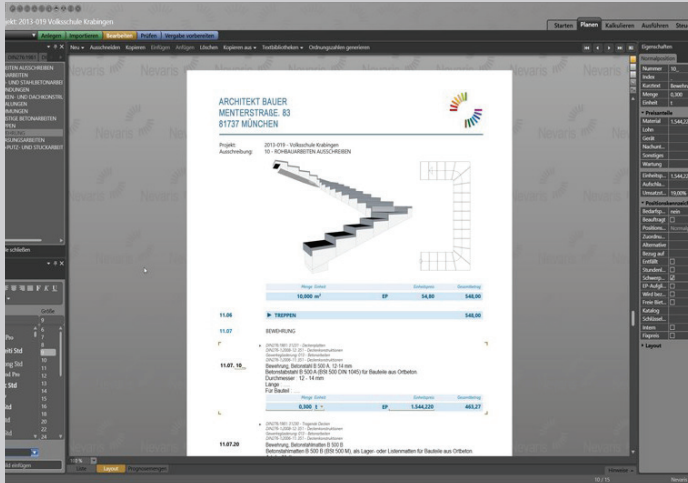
ojekt: 2013-019 Volksschule Krabingen

Starten | Planen | Kalkulieren | Ausführen | Steuern

Anlegen | Importieren | Bearbeiten | Prüfen | Vergabe vorbereiten

Neu | Ausscheiden | Kopieren | Einfügen | Anfügen | Löschen | Kopieren aus | Textbibliotheken | Ordnungszahlen generieren

ARCHITEKT BAUER
MENTERSTRAßE. 83
81737 MÜNCHEN

Projekt: 2013-019 - Volksschule Krabingen
Ausschreibung: 10 - ROHBAUARBEITEN AUSSCHREIBEN

| Menge | Einheit | | Einheitspreis | Gesamtbetrag |
|---|---|---|---|---|
| 10,000 | $m^2$ | EP | 54,80 | 548,00 |

11.06 ▶ TREPPEN 548,00

11.07 BEWEHRUNG

11.07.10 Bewehrung, Betonstabstahl B 500 A, 12-14 mm
Betonstabstahl B 500 A (BSt 500 DIN 1045) für Bauteile aus Ortbeton
Durchmesser : 12 - 14 mm
Länge :
Für Bauteil :

| Menge | Einheit | | Einheitspreis | Gesamtbetrag |
|---|---|---|---|---|
| 0,300 | t | EP | 1.544,220 | 463,27 |

11.07.20 Bewehrung, Betonstahlmatten B 500 B
Betonstahlmatten B 500 B (BSt 500 M), als Lager- oder Listenmatten für Bauteile aus Ortbeton

Eigenschaften
Nummer 10_
Index
Kurztext
Menge 0,300
Einheit t
Preisanteile
Material 1.544,22
Lohn
Gerät
Nachunt...
Sonstiges
Wartung
Einheitsp... 1.544,22
Aufschla...
Umsatzst... 19,00%
Positionsmerkmale
Bedarfsp... nein
Beauftragt
Positions...
Zuordnu...
Alternative
Bezug auf
Losfällt
Stundenl...
Schwerp...
EP-Aufgli...
Wird bes...
Freie Bet...
Katalog
Schlüssel...
Intern
Flagsets
Layout

Leistung | Layout | Programmieren

10 / 15